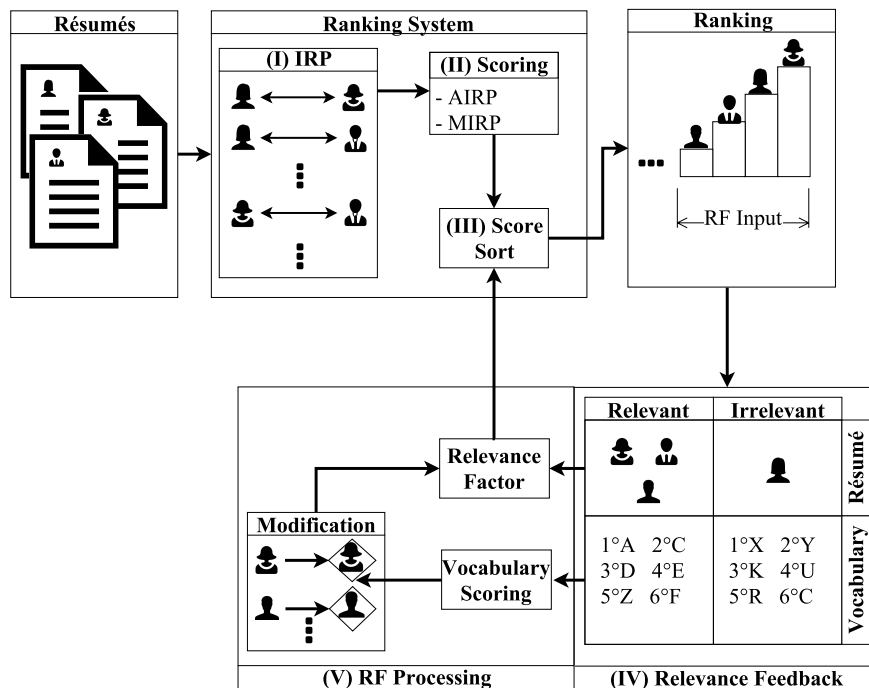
Résumés

Ranking System

(I) IRP

(II) Scoring
- AIRP
- MIRP

(III) Score Sort

Ranking

...

RF Input

| Relevant | Irrelevant | |
|---|---|---|
| | | Résumé |
| 1°A 2°C 3°D 4°E 5°Z 6°F | 1°X 2°Y 3°K 4°U 5°R 6°C | Vocabulary |

(IV) Relevance Feedback

Relevance Factor

Modification

Vocabulary Scoring

(V) RF Processing